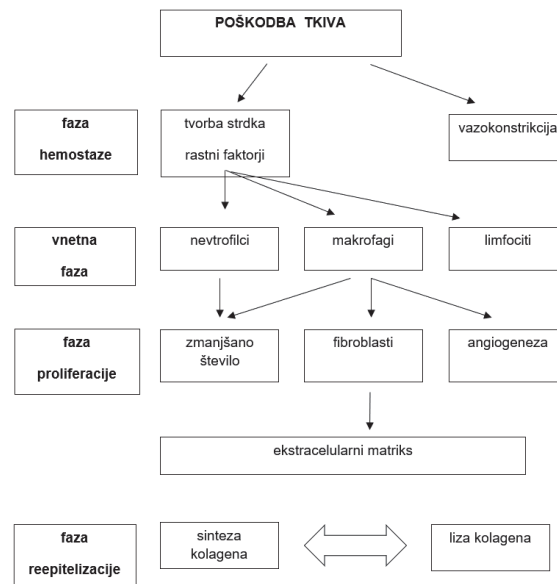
POŠKODBA TKIVA

faza hemostaze

tvorba strdka
rastni faktorji

vazokonstrikcija

vnetna faza

nevtrofilci

makrofagi

limfociti

faza proliferacije

zmanjšano število

fibroblasti

angiogeneza

ekstracelularni matriks

faza reepitelizacije

sinteza kolagena

liza kolagena